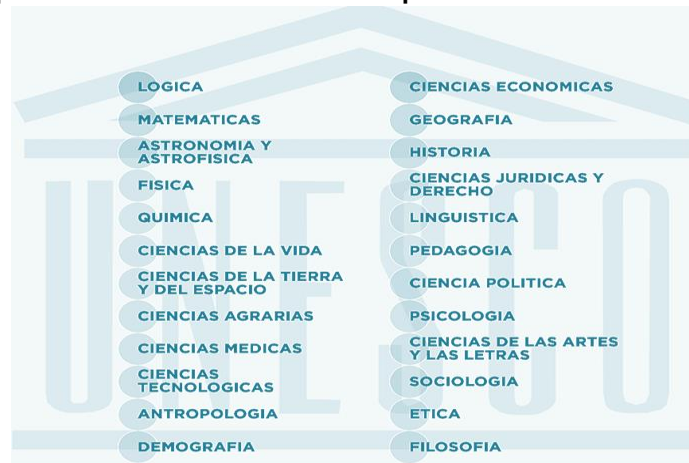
LOGICA
MATEMATICAS
ASTRONOMIA Y ASTROFISICA
FISICA
QUIMICA
CIENCIAS DE LA VIDA
CIENCIAS DE LA TIERRA Y DEL ESPACIO
CIENCIAS AGRARIAS
CIENCIAS MEDICAS
CIENCIAS TECNOLOGICAS
ANTROPOLOGIA
DEMOGRAFIA

CIENCIAS ECONOMICAS
GEOGRAFIA
HISTORIA
CIENCIAS JURIDICAS Y DERECHO
LINGUISTICA
PEDAGOGIA
CIENCIA POLITICA
PSICOLOGIA
CIENCIAS DE LAS ARTES Y LAS LETRAS
SOCIOLOGIA
ETICA
FILOSOFIA

UNESCO